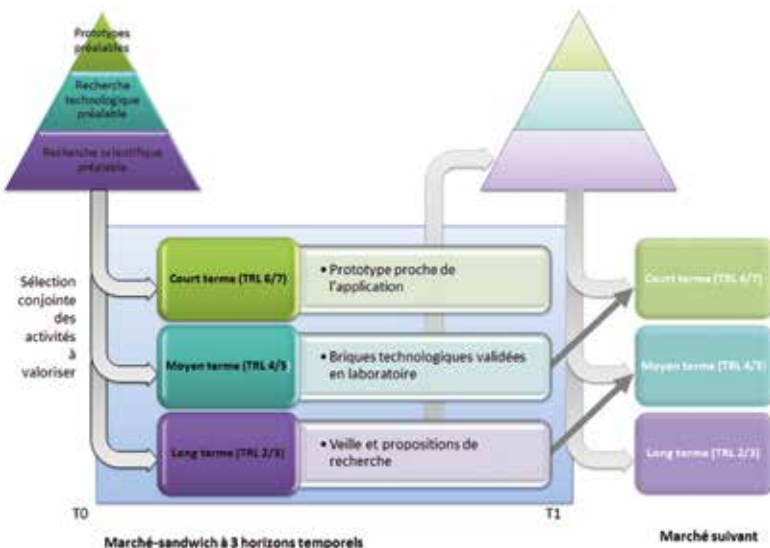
Prototypes préalables

Recherche technologique préalable

Recherche scientifique préalable

Sélection conjointe des activités à valoriser

Court terme (TRL 6/7)

• Prototype proche de l'application

Moyen terme (TRL 4/5)

• Briques technologiques validées en laboratoire

Long terme (TRL 2/3)

• Veille et propositions de recherche

Court terme (TRL 6/7)

Moyen terme (TRL 4/5)

Long terme (TRL 2/3)

T0

T1

Marché-sandwich à 3 horizons temporels

Marché suivant